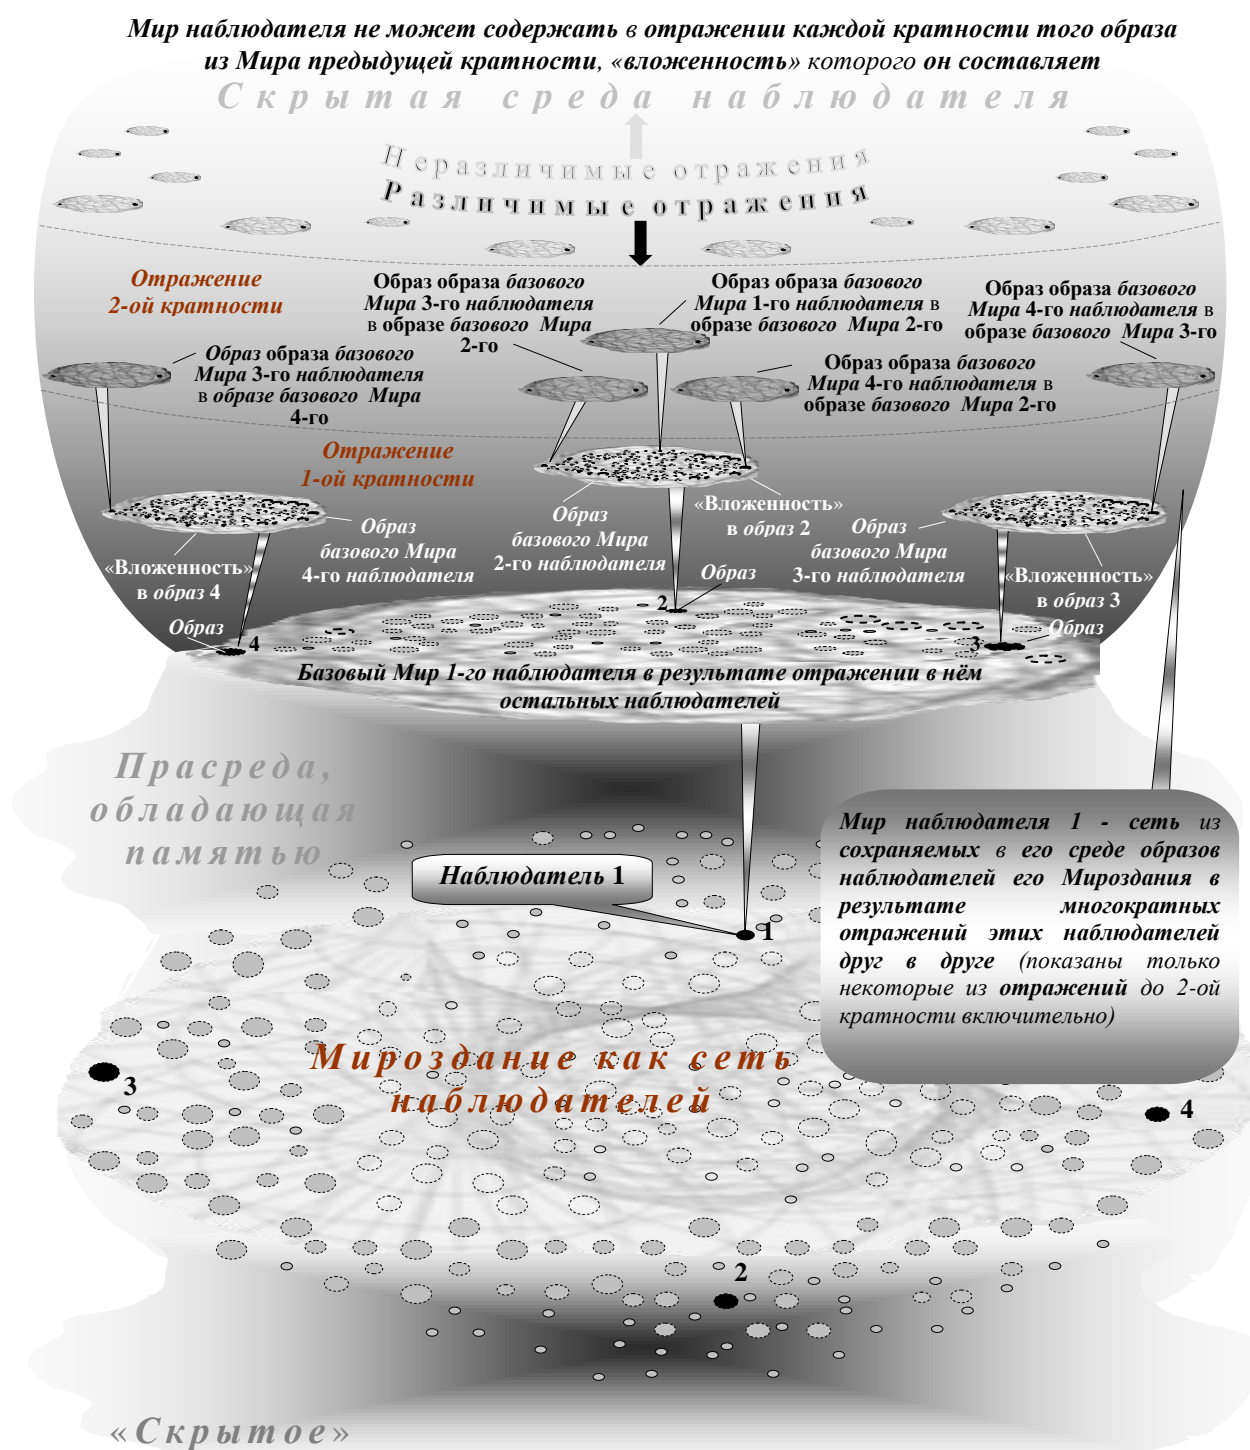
Мир наблюдателя не может содержать в отражении каждой кратности того образа из Мира предыдущей кратности, «вложенность» которого он составляет

Скрытая среда наблюдателя

Неразличимые отражения

Различимые отражения

Отражение 2-ой кратности

Образ образа базового Мира 3-го наблюдателя в образе базового Мира 2-го

Образ образа базового Мира 1-го наблюдателя в образе базового Мира 2-го

Образ образа базового Мира 4-го наблюдателя в образе базового Мира 3-го

Образ образа базового Мира 3-го наблюдателя в образе базового Мира 4-го

Образ образа базового Мира 4-го наблюдателя в образе базового Мира 2-го

Отражение 1-ой кратности

«Вложенность» в образ 2

Образ базового Мира 4-го наблюдателя

Образ базового Мира 2-го наблюдателя

Образ базового Мира 3-го наблюдателя

«Вложенность» в образ 4

«Вложенность» в образ 3

Образ

Образ

Образ

2

4

3

Базовый Мир 1-го наблюдателя в результате отражении в нём остальных наблюдателей

Прасреда, обладающая памятью

Мир наблюдателя 1 - сеть из сохраняемых в его среде образов наблюдателей его Мироздания в результате многократных отражений этих наблюдателей друг в друге (показаны только некоторые из отражений до 2-ой кратности включительно)

Наблюдатель 1

1

Мироздание как сеть наблюдателей

3

4

2

«Скрытое»